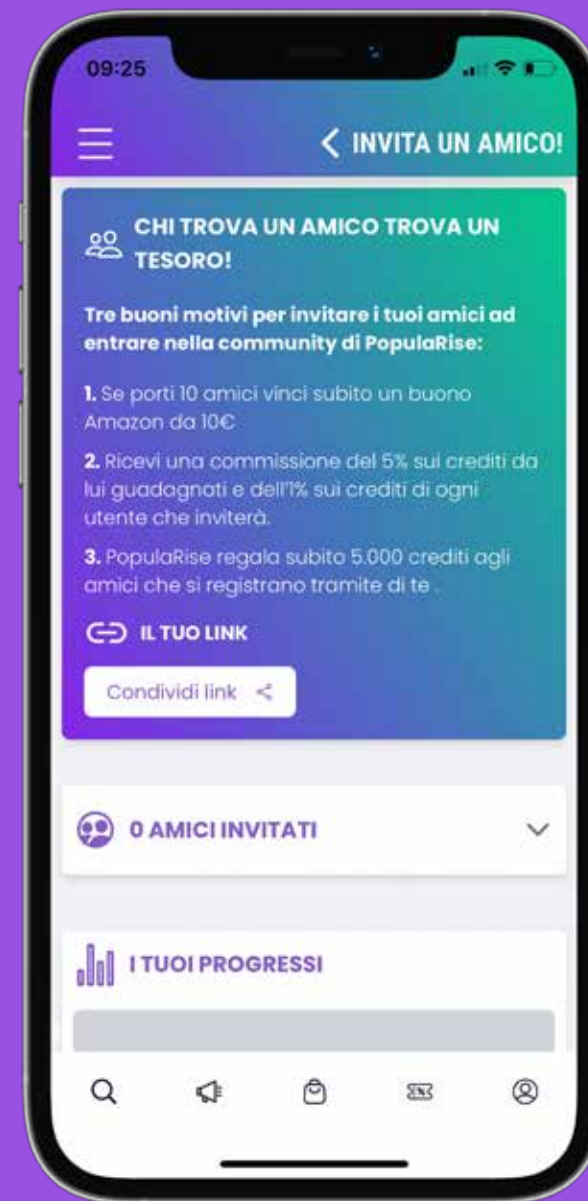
09:25

INVITA UN AMICO!

CHI TROVA UN AMICO TROVA UN TESORO!

Tre buoni motivi per invitare i tuoi amici ad entrare nella community di PopulaRise:

1. Se porti 10 amici vinci subito un buono Amazon da 10€

2. Ricevi una commissione del 5% sui crediti da lui guadagnati e dell'1% sui crediti di ogni utente che inviterà.

3. PopulaRise regala subito 5.000 crediti agli amici che si registrano tramite di te .

IL TUO LINK

Condividi link

0 AMICI INVITATI

I TUOI PROGRESSI